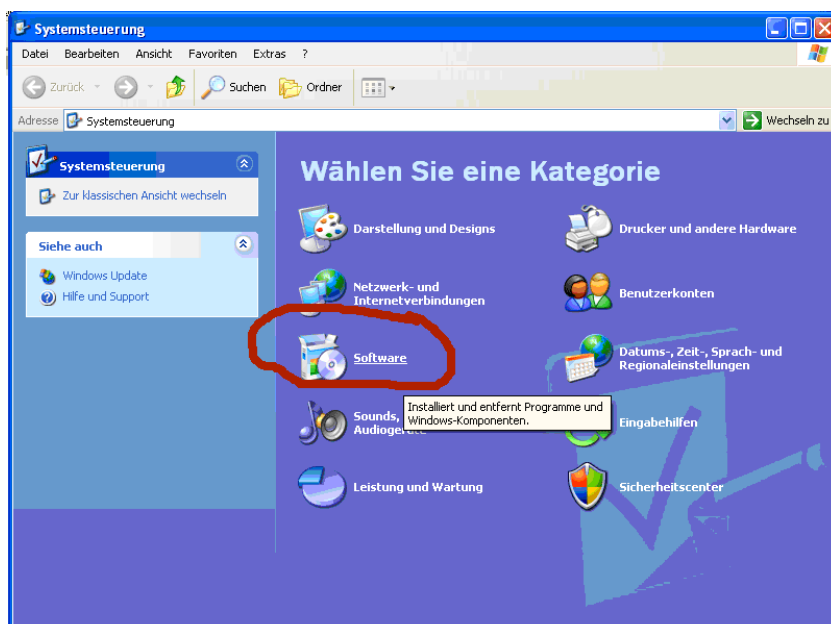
Systemsteuerung

Datei Bearbeiten Ansicht Favoriten Extras ?

Zurück Suchen Ordner

Adresse Systemsteuerung

Wechseln zu

Systemsteuerung

Zur klassischen Ansicht wechseln

Siehe auch

Windows Update

Hilfe und Support

Wählen Sie eine Kategorie

Darstellung und Designs

Drucker und andere Hardware

Netzwerk- und Internetverbindungen

Benutzerkonten

Software

Datums-, Zeit-, Sprach- und Regionaleinstellungen

Sounds, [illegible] Audiogeräte

Installiert und entfernt Programme und Windows-Komponenten.

Eingabehilfen

Leistung und Wartung

Sicherheitscenter